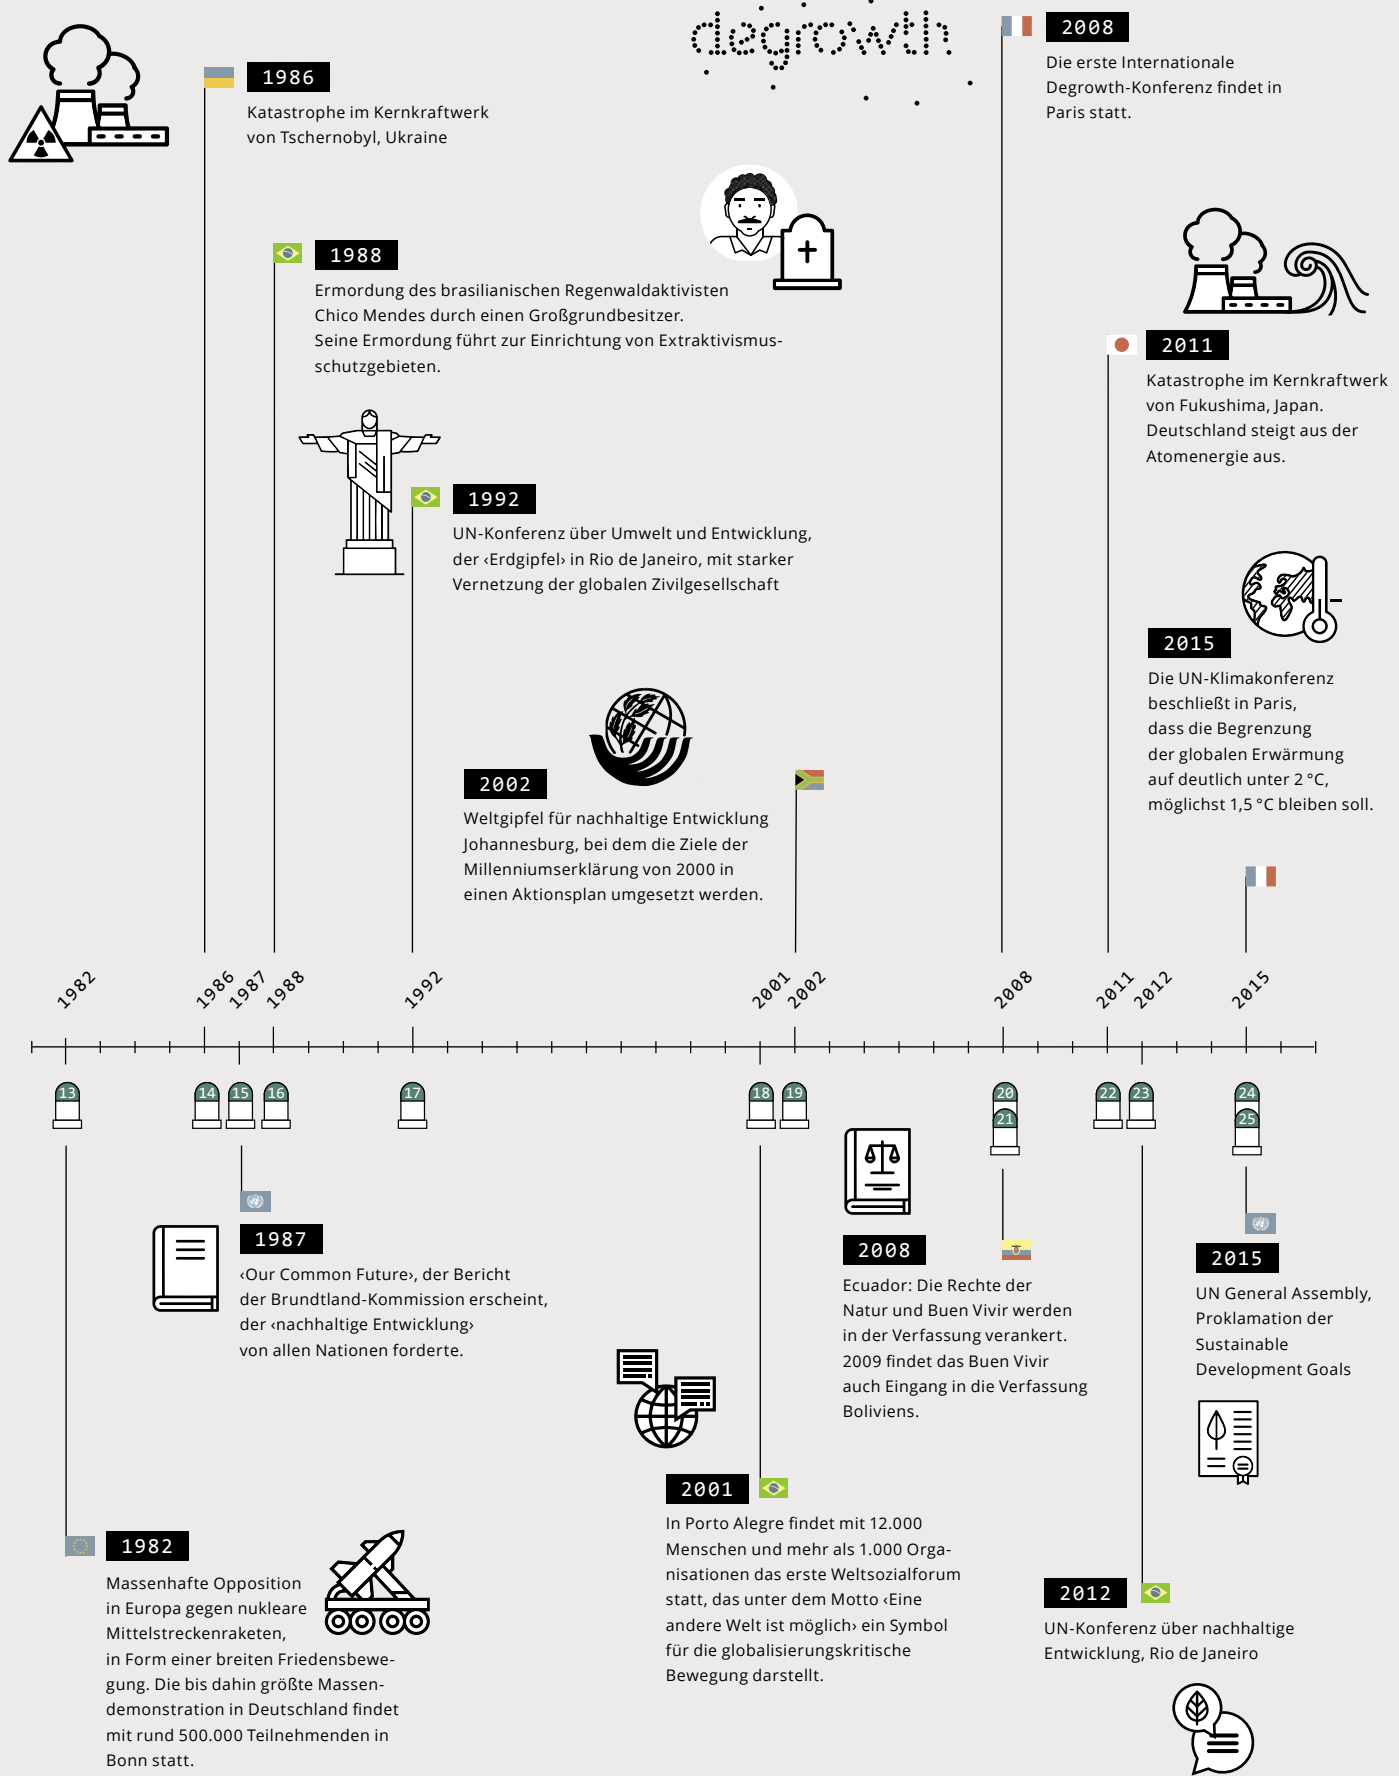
degrowth

1986
Katastrophe im Kernkraftwerk von Tschernobyl, Ukraine

1988
Ermordung des brasilianischen Regenwaldaktivisten Chico Mendes durch einen Großgrundbesitzer.
Seine Ermordung führt zur Einrichtung von Extraktivismusschutzgebieten.

1992
UN-Konferenz über Umwelt und Entwicklung, der ‹Erdgipfel› in Rio de Janeiro, mit starker Vernetzung der globalen Zivilgesellschaft

2002
Weltgipfel für nachhaltige Entwicklung Johannesburg, bei dem die Ziele der Millenniumserklärung von 2000 in einen Aktionsplan umgesetzt werden.

2008
Die erste Internationale Degrowth-Konferenz findet in Paris statt.

2011
Katastrophe im Kernkraftwerk von Fukushima, Japan. Deutschland steigt aus der Atomenergie aus.

2015
Die UN-Klimakonferenz beschließt in Paris, dass die Begrenzung der globalen Erwärmung auf deutlich unter 2 °C, möglichst 1,5 °C bleiben soll.

1982 1986 1987 1988 1992 2001 2002 2008 2011 2012 2015

13 14 15 16 17 18 19 20 21 22 23 24 25

1987
‹Our Common Future›, der Bericht der Brundtland-Kommission erscheint, der ‹nachhaltige Entwicklung› von allen Nationen forderte.

2008
Ecuador: Die Rechte der Natur und Buen Vivir werden in der Verfassung verankert. 2009 findet das Buen Vivir auch Eingang in die Verfassung Boliviens.

2015
UN General Assembly, Proklamation der Sustainable Development Goals

2001
In Porto Alegre findet mit 12.000 Menschen und mehr als 1.000 Organisationen das erste Weltsozialforum statt, das unter dem Motto ‹Eine andere Welt ist möglich› ein Symbol für die globalisierungskritische Bewegung darstellt.

1982
Massenhafte Opposition in Europa gegen nukleare Mittelstreckenraketen, in Form einer breiten Friedensbewegung. Die bis dahin größte Massendemonstration in Deutschland findet mit rund 500.000 Teilnehmenden in Bonn statt.

2012
UN-Konferenz über nachhaltige Entwicklung, Rio de Janeiro